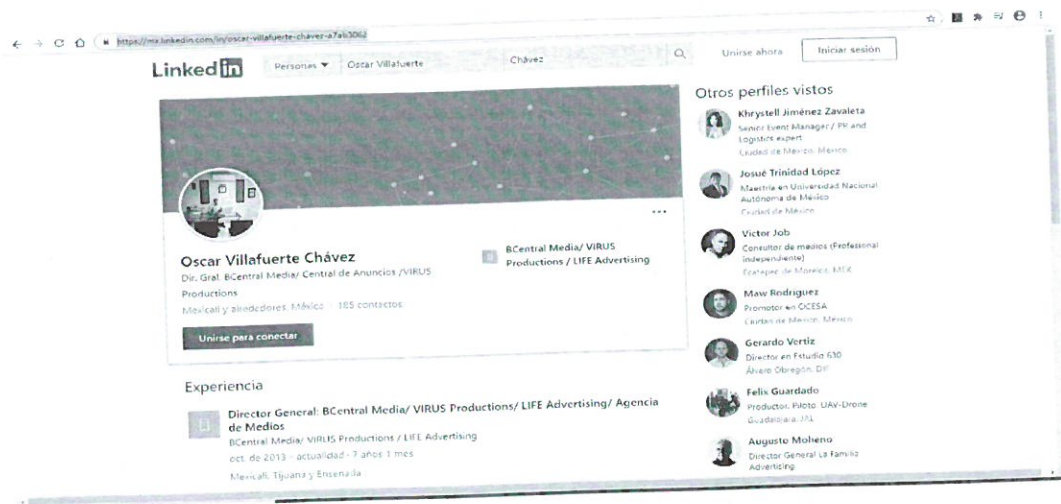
https://mx.linkedin.com/in/oscar-villafuerte-chavez-a7ab306
Linked in
Personas ▼ Oscar Villafuerte Chávez
Unirse ahora Iniciar sesión

Oscar Villafuerte Chávez
Dir. Gral. BCentral Media/ Central de Anuncios /VIRUS Productions
Mexicali y alrededores, México · 185 contactos
Unirse para conectar
BCentral Media/ VIRUS Productions / LIFE Advertising

Experiencia
Director General: BCentral Media/ VIRUS Productions/ LIFE Advertising/ Agencia de Medios
BCentral Media/ VIRUS Productions / LIFE Advertising
oct. de 2013 – actualidad · 7 años 1 mes
Mexicali, Tijuana y Ensenada

Otros perfiles vistos
Khrystell Jiménez Zavaleta
Senior Event Manager / PR and Logistics expert
Ciudad de México, México
Josué Trinidad López
Maestría en Universidad Nacional Autónoma de México
Ciudad de México
Victor Job
Consultor de medios (Profesional independiente)
Ecatepec de Morelos, MEX
Maw Rodriguez
Promotor en OCESA
Ciudad de México, México
Gerardo Vertiz
Director en Estudio 630
Álvaro Obregón, DIF
Felix Guardado
Productor, Piloto UAV-Drone
Guadalajara, JAL
Augusto Moheno
Director General La Familia Advertising